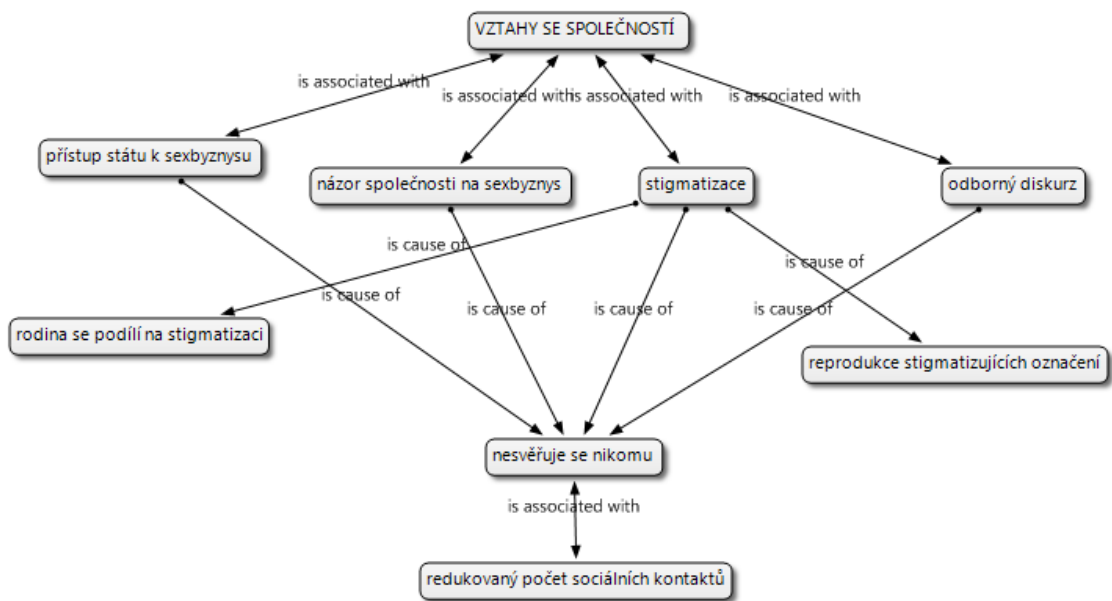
VZTAHY SE SPOLEČNOSTÍ

is associated with

is associated with

is associated with

is associated with

přístup státu k sexbyznysu

názor společnosti na sexbyznys

stigmatizace

odborný diskurz

is cause of

is cause of

is cause of

is cause of

is cause of

is cause of

rodina se podílí na stigmatizaci

reprodukce stigmatizujících označení

nesvěřuje se nikomu

is associated with

redukovaný počet sociálních kontaktů